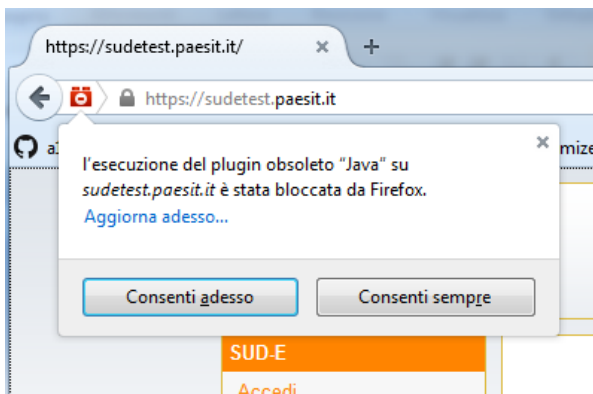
https://sudetest.paesit.it/ ×
+
https://sudetest.paesit.it
a
mize
×
l'esecuzione del plugin obsoleto "Java" su *sudetest.paesit.it* è stata bloccata da Firefox.
Aggiorna adesso...
Consenti adesso
Consenti sempre
SUD-E
Accedi